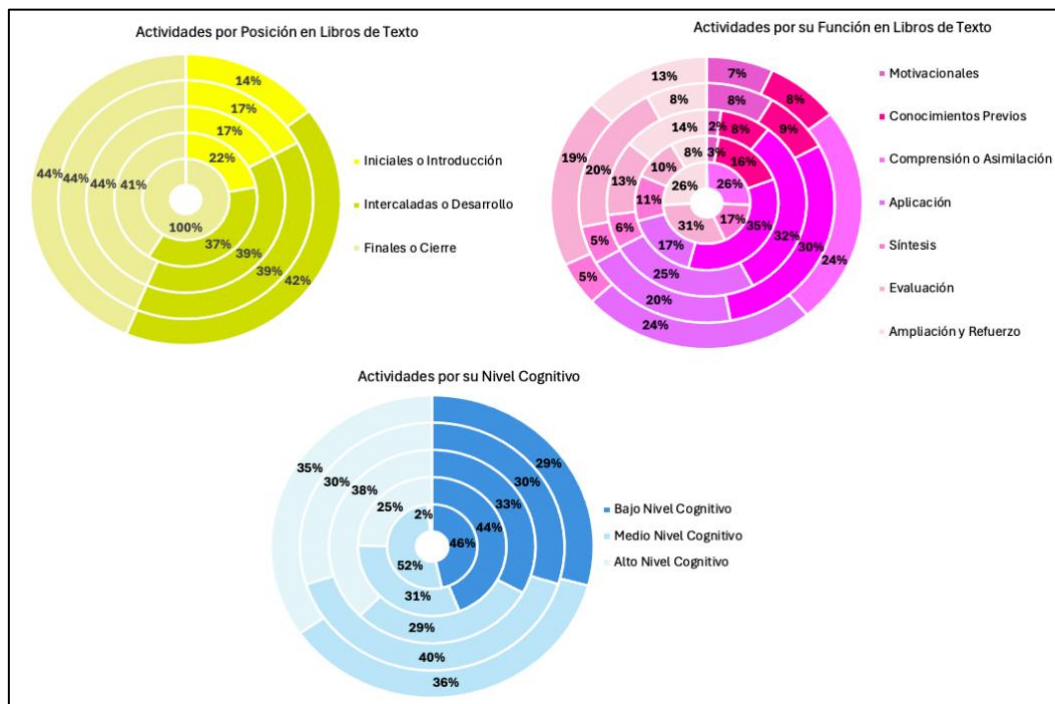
Actividades por Posición en Libros de Texto

14%
17%
17%
22%
44% 44% 44% 41%
100%
37%
39%
39%
42%

Iniciales o Introducción
Intercaladas o Desarrollo
Finales o Cierre

Actividades por su Función en Libros de Texto

13%
7%
8%
8%
8%
9%
14%
2%
8%
19%
20%
10%
8%
3%
16%
13%
26%
26%
11%
31%
17%
35%
32%
30%
24%
5%
6%
17%
5%
25%
20%
24%

Motivacionales
Conocimientos Previos
Comprensión o Asimilación
Aplicación
Síntesis
Evaluación
Ampliación y Refuerzo

Actividades por su Nivel Cognitivo

35%
30%
38%
25%
2%
29%
30%
33%
44%
46%
52%
31%
29%
40%
36%

Bajo Nivel Cognitivo
Medio Nivel Cognitivo
Alto Nivel Cognitivo